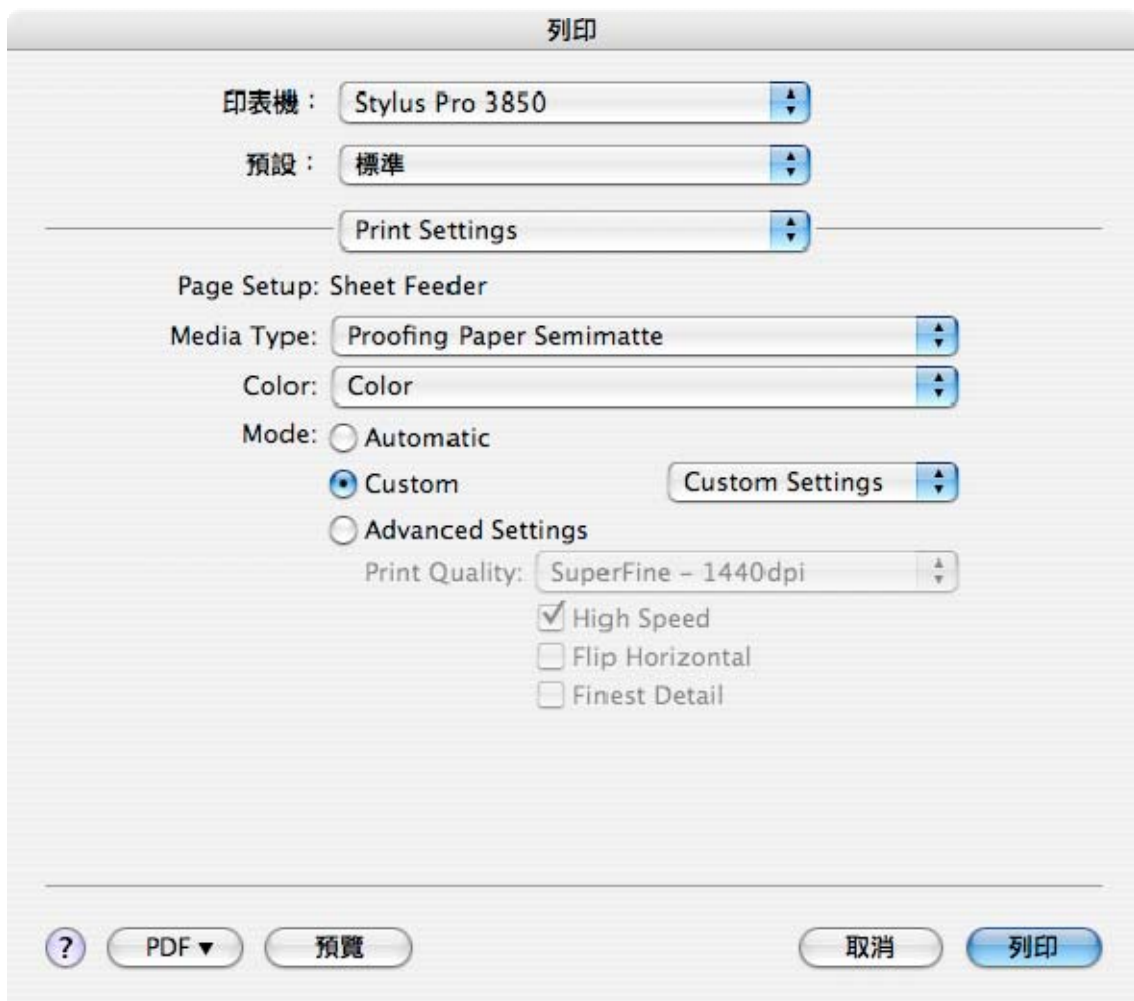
列印

印表機： Stylus Pro 3850

預設： 標準

Print Settings

Page Setup: Sheet Feeder

Media Type: Proofing Paper Semimatte

Color: Color

Mode: Automatic

Custom

Custom Settings

Advanced Settings

Print Quality: SuperFine - 1440dpi

High Speed

Flip Horizontal

Finest Detail

?

PDF ▾

預覽

取消

列印